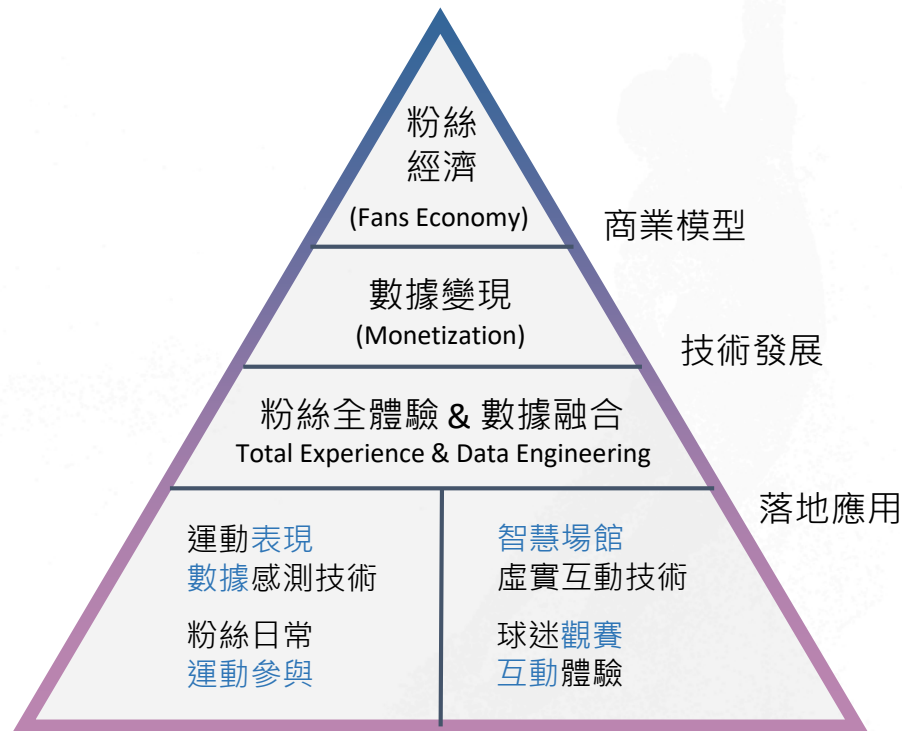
粉絲經濟
(Fans Economy)

商業模型

數據變現
(Monetization)

技術發展

粉絲全體驗 & 數據融合
Total Experience & Data Engineering

落地應用

運動表現
數據感測技術

粉絲日常
運動參與

智慧場館
虛實互動技術

球迷觀賽
互動體驗